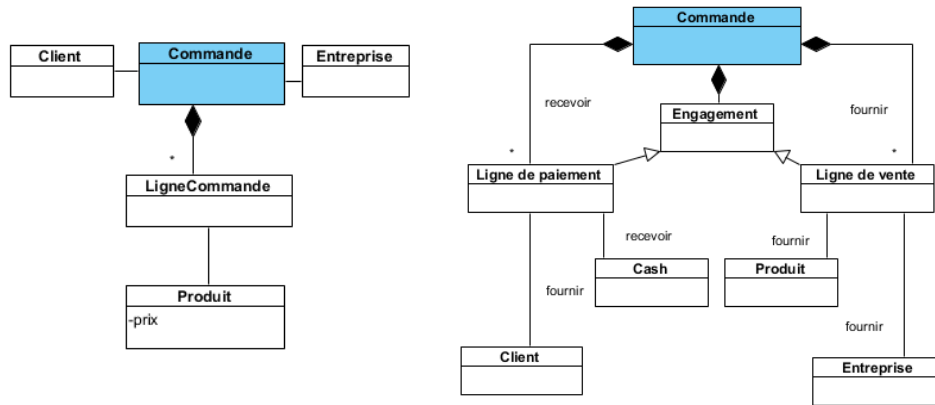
Client

Commande

Entreprise

*

LigneCommande

Produit
-prix

Commande

recevoir

fournir

Engagement

*

*

Ligne de paiement

Ligne de vente

recevoir

fournir

Cash

Produit

fournir

fournir

Client

Entreprise